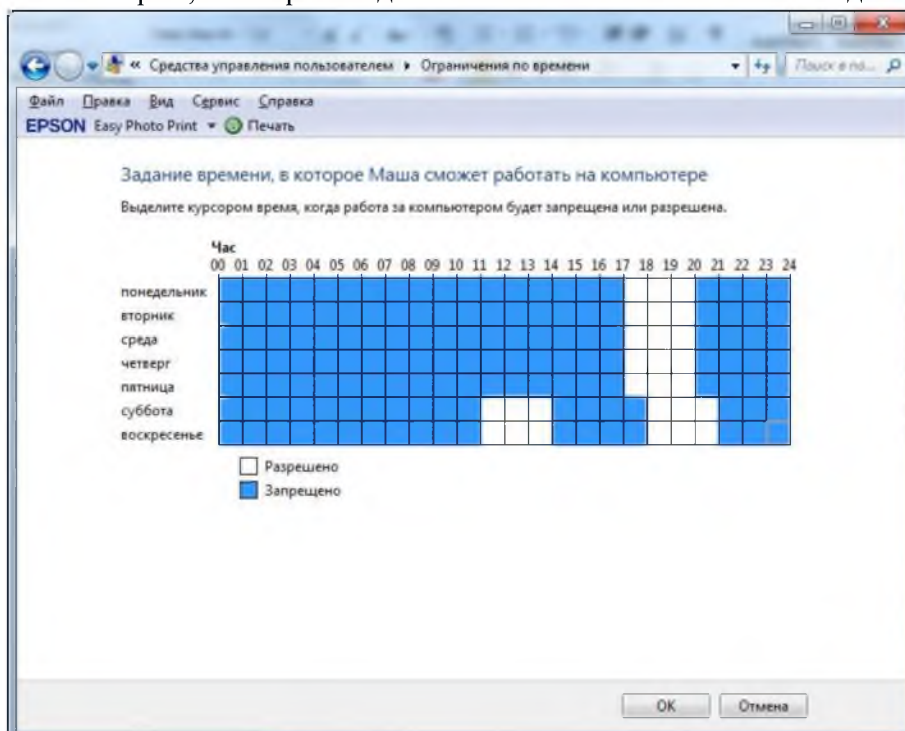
« Средства управления пользователем ▸ Ограничения по времени

Поиск в па...

Файл Правка Вид Сервис Справка

EPSON Easy Photo Print ▾ Печать

Задание времени, в которое Маша сможет работать на компьютере

Выделите курсором время, когда работа за компьютером будет запрещена или разрешена.

Час

00 01 02 03 04 05 06 07 08 09 10 11 12 13 14 15 16 17 18 19 20 21 22 23 24

понедельник

вторник

среда

четверг

пятница

суббота

воскресенье

Разрешено

Запрещено

OK

Отмена